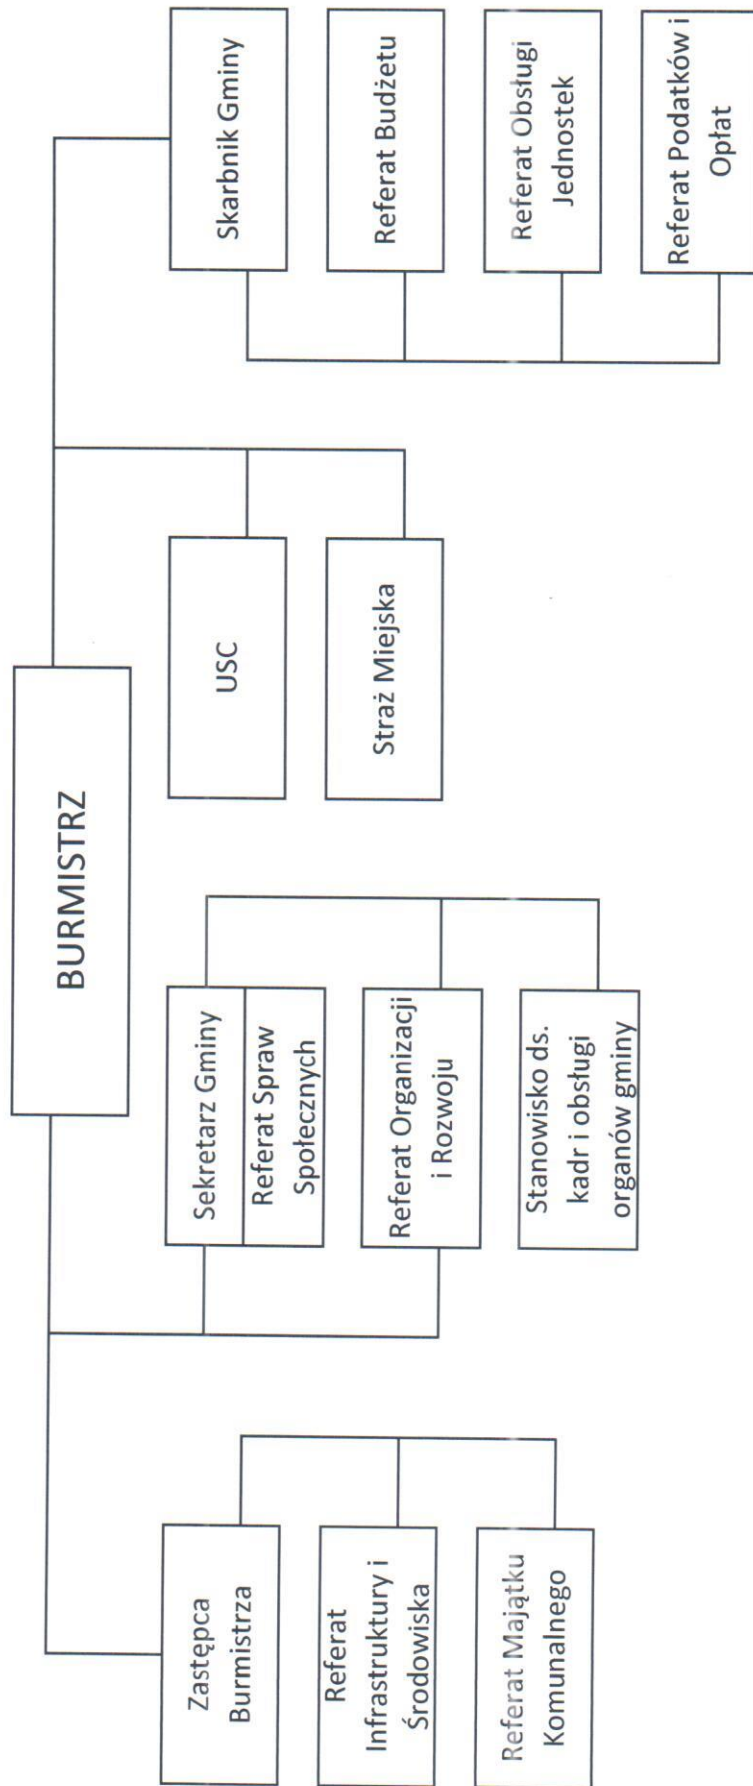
BURMISTRZ

Zastępca Burmistrza

Referat Infrastruktury i Środowiska

Referat Majątku Komunalnego

Sekretarz Gminy

Referat Spraw Społecznych

Referat Organizacji i Rozwoju

Stanowisko ds. kadr i obsługi organów gminy

USC

Straż Miejska

Skarbnik Gminy

Referat Budżetu

Referat Obsługi Jednostek

Referat Podatków i Opłat